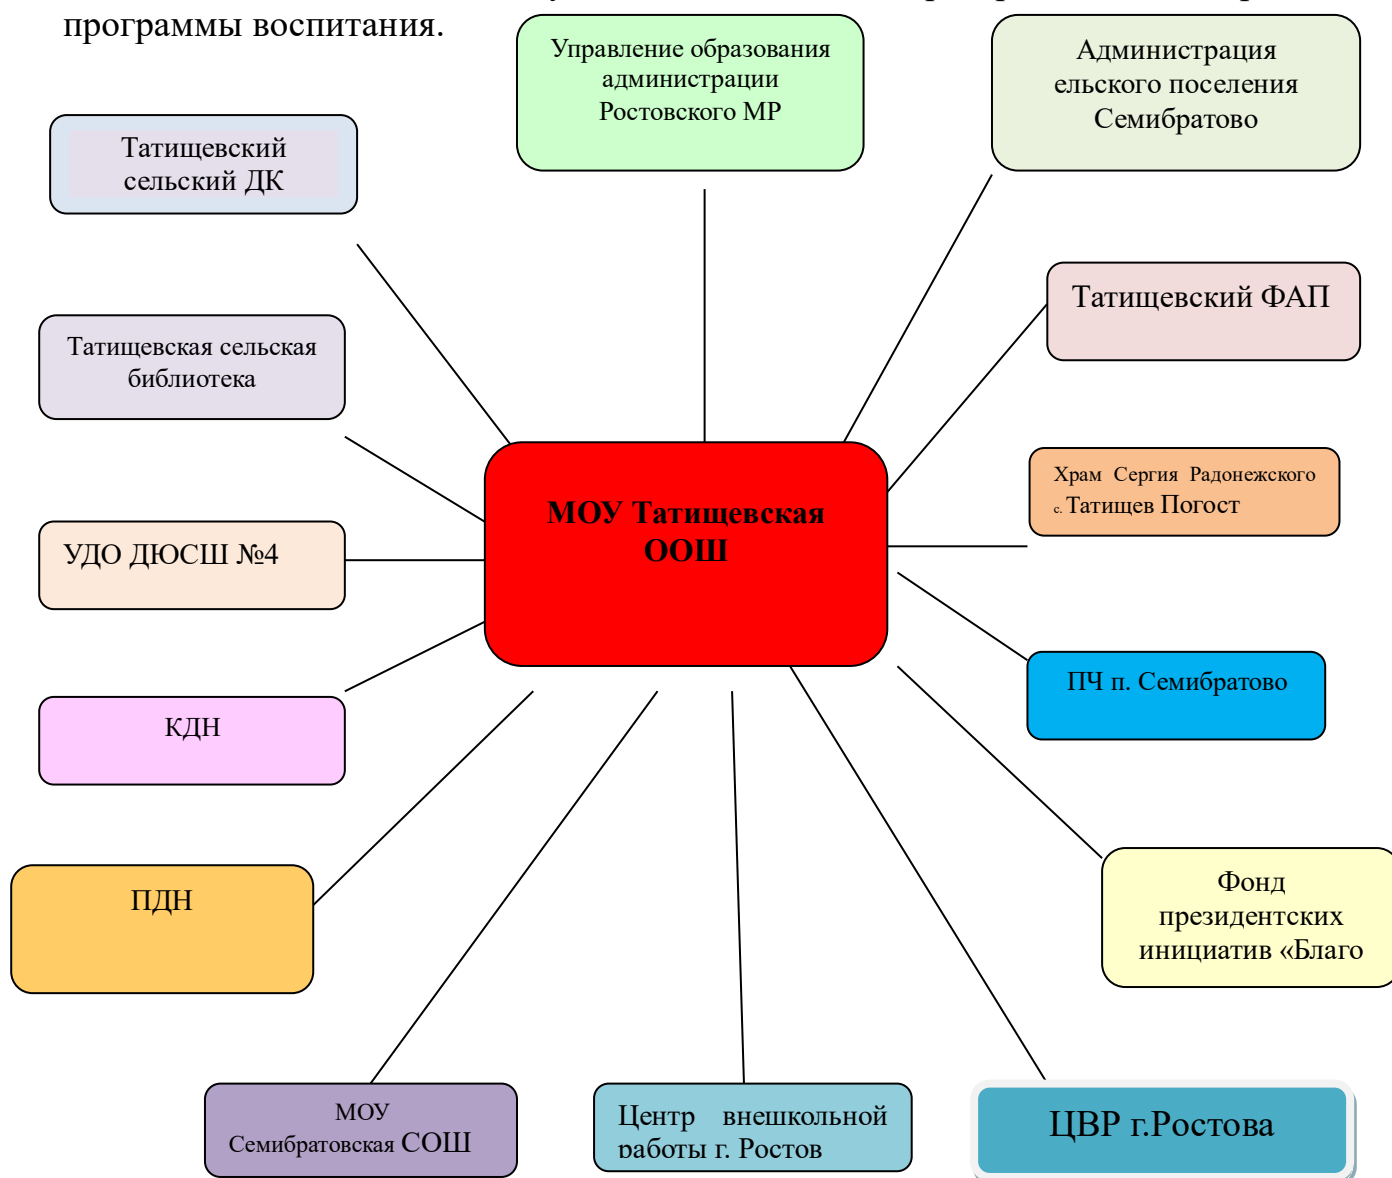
программы воспитания.

Управление образования администрации Ростовского МР

Администрация ельского поселения Семибратово

Татищевский сельский ДК

Татищевский ФАП

Татищевская сельская библиотека

Храм Сергия Радонежского с. Татищев Погост

МОУ Татищевская ООШ

УДО ДЮСШ №4

ПЧ п. Семибратово

КДН

ПДН

Фонд президентских инициатив «Благо

МОУ Семибратовская СОШ

Центр внешкольной работы г. Ростов

ЦВР г.Ростова